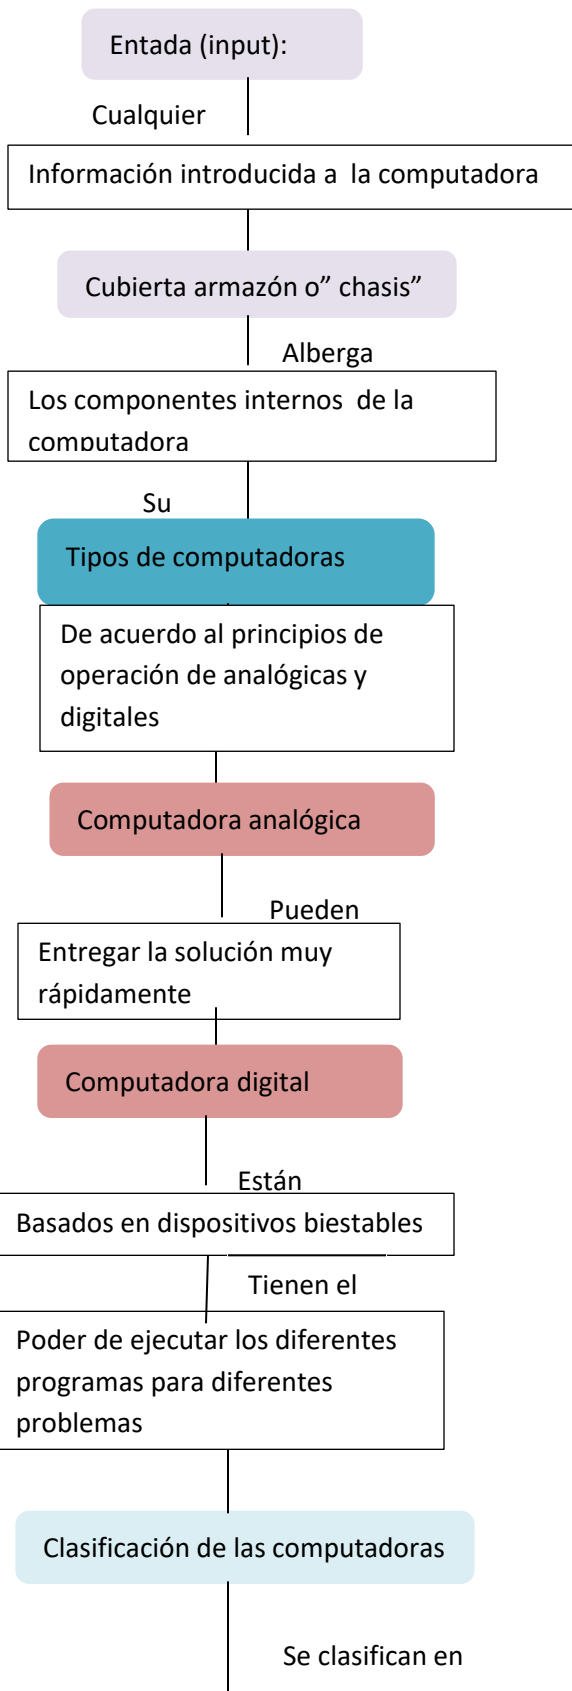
Entada (input):

Cualquier

Información introducida a la computadora

Cubierta armazón o" chasis"

Alberga

Los componentes internos de la computadora

Su

Tipos de computadoras

De acuerdo al principios de operación de analógicas y digitales

Computadora analógica

Pueden

Entregar la solución muy rápidamente

Computadora digital

Están

Basados en dispositivos biestables

Tienen el

Poder de ejecutar los diferentes programas para diferentes problemas

Clasificación de las computadoras

Se clasifican en